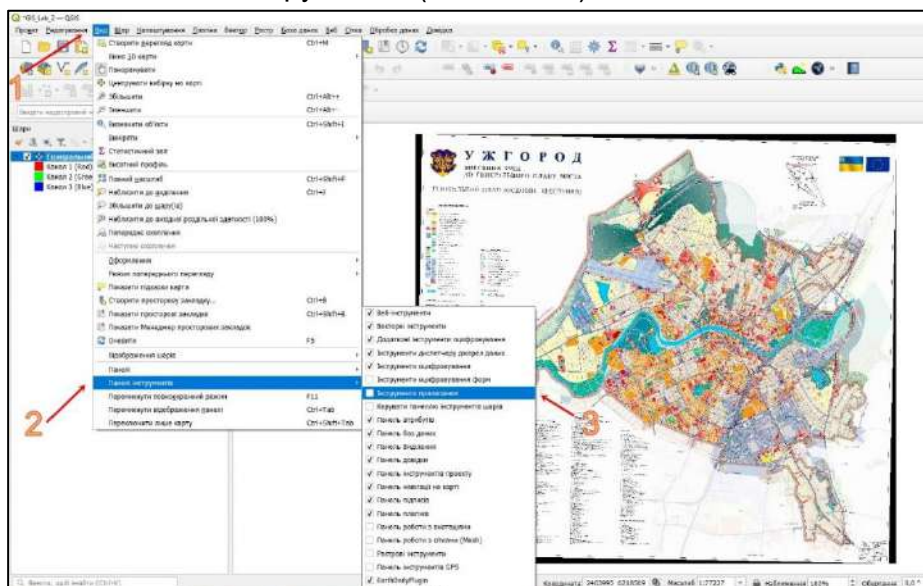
*GIS_Lab_2 — QGIS

Проект Редагування Вид Шар Налаштування Додатки Вектор Растр База даних Веб Сітка Обробка даних Довідка

Створити перегляд карти Ctrl+M
Нове 3D карти
Панорамувати
Центрувати вибірку на карті
Збільшити Ctrl+Alt++
Зменшити Ctrl+Alt+-
Визначити об'єкти Ctrl+Shift+I
Виміряти
Статистичний звіт
Висотний профіль
Повний масштаб Ctrl+Shift+F
Наблизити до шару Ctrl+J
Збільшити до шару(ів)
Наблизити до вихідної роздільної здатності (100%)
Попередній екстент
Наступний екстент
Оформлення
Режим попереднього перегляду
Показати підказки карти
Створити просторову закладку... Ctrl+B
Показати просторові закладки Ctrl+Shift+B
Показати Менеджер просторових закладок
Оновити F5
Відображення шарів
Панелі
Панелі інструментів
Переключити повноекранний режим F11
Перемкнути відображення панелі Ctrl+Tab
Переключити лише карту Ctrl+Shift+Tab

Шари
Канал 1 (Red)
Канал 2 (Green)
Канал 3 (Blue)

Веб-інструменти
Векторні інструменти
Додаткові інструменти оцифрування
Інструменти диспетчеру джерел даних
Інструменти оцифрування
Інструменти оцифрування форм
Інструменти прилипання
Керувати панеллю інструментів шарів
Панель атрибутів
Панель бази даних
Панель виділення
Панель довідки
Панель інструментів проекту
Панель навігації на карті
Панель підписів
Панель плагінів
Панель роботи з вимірами
Панель роботи з сітками (Mesh)
Растрові інструменти
Панель інструментів GPS
EarthDailyPlugin

УЖГОРОД

1
2
3

Координата 2403995 6218509 Масштаб 1:27227 Збільшення 100% Обертання 0,0°